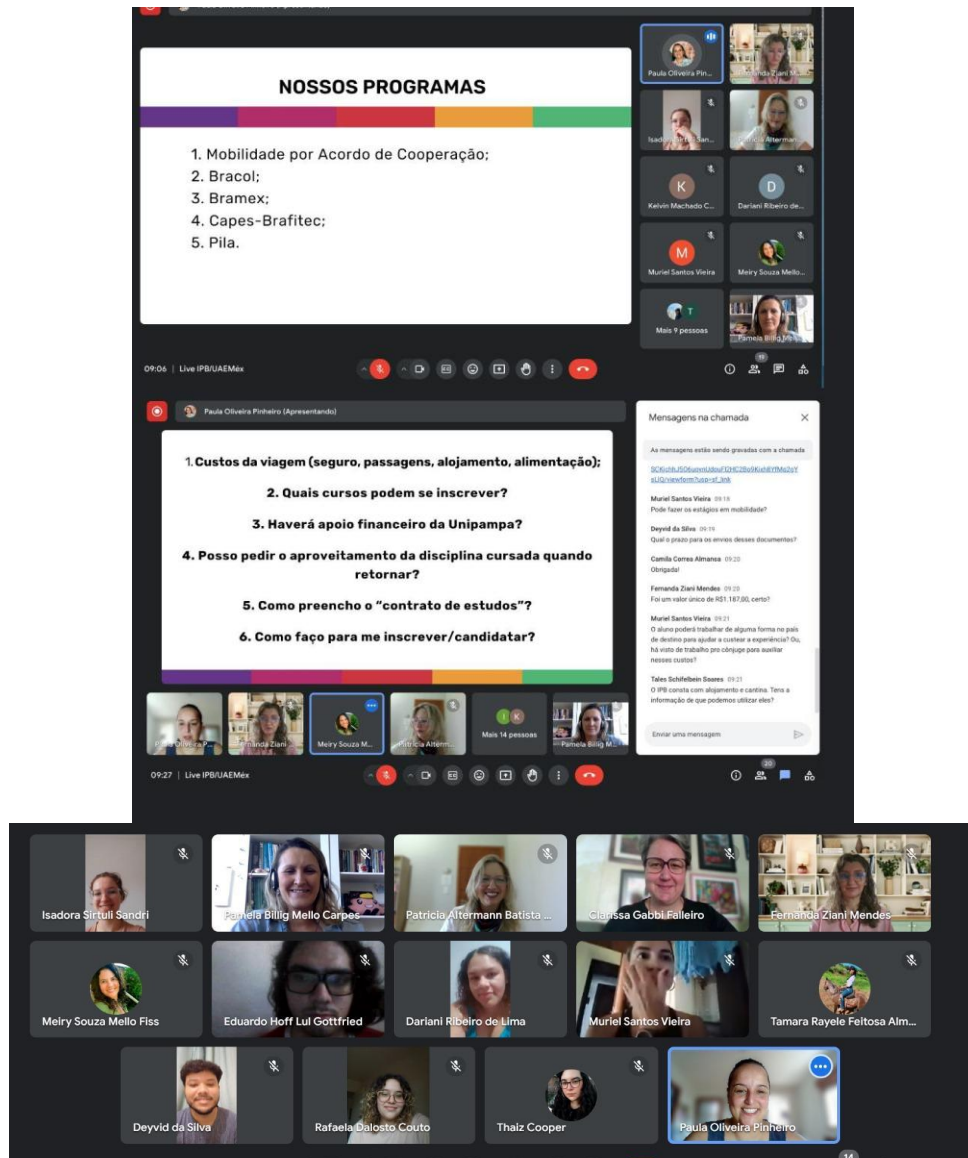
NOSSOS PROGRAMAS

1. Mobilidade por Acordo de Cooperação;
2. Bracol;
3. Bramex;
4. Capes-Brafitec;
5. Pila.

Paula Oliveira Pin...
Fernanda Ziani M...
Isadora Sirtuli San...
Patricia Altermann...
K
Kelvin Machado C...
D
Dariani Ribeiro de...
M
Muriel Santos Vieira
Meiry Souza Mello...
T
Mais 9 pessoas
Pamela Billig M...

09:06 | Live IPB/UAEMéx

Paula Oliveira Pinheiro (Apresentando)

1. Custos da viagem (seguro, passagens, alojamento, alimentação);

2. Quais cursos podem se inscrever?

3. Haverá apoio financeiro da Unipampa?

4. Posso pedir o aproveitamento da disciplina cursada quando retornar?

5. Como preencho o "contrato de estudos"?

6. Como faço para me inscrever/candidatar?

Mensagens na chamada

As mensagens estão sendo gravadas com a chamada

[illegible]

Muriel Santos Vieira 09:19
Pode fazer os estágios em mobilidade?

Deyvid da Silva 09:19
Qual o prazo para os envios desses documentos?

Camila Correa Almanca 09:20
Obrigada!

Fernanda Ziani Mendes 09:20
Foi um valor único de R$1.167,00, certo?

Muriel Santos Vieira 09:21
O aluno poderá trabalhar de alguma forma no país de destino para ajudar a custear a experiência? Ou, há visto de trabalho pro cônjuge para auxiliar nesses custos?

Tales Schifelbein Soares 09:21
O IPB consta com alojamento e cantina. Tens a informação de que podemos utilizar eles?

Enviar uma mensagem

Paula Oliveira P...
Fernanda Ziani...
Meiry Souza M...
Patricia Altern...
Mais 14 pessoas
Pamela Billig M...

09:27 | Live IPB/UAEMéx

Isadora Sirtuli Sandri
Pamela Billig Mello Carpes
Patricia Altermann Batista ...
Clarissa Gabbi Falleiro
Fernanda Ziani Mendes
Meiry Souza Mello Fiss
Eduardo Hoff Lul Gottfried
Dariani Ribeiro de Lima
Muriel Santos Vieira
Tamara Rayele Feitosa Alm...
Deyvid da Silva
Rafaela Dalosto Couto
Thaiz Cooper
Paula Oliveira Pinheiro
14